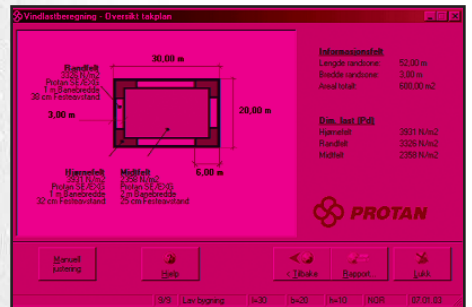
Vindlastberegning - Oversikt takplan

30,00 m

Randfelt
3326 N/m2
Protan SE/EXi
1 m Banebredde
38 cm Festeavstand

3,00 m

20,00 m

6,00 m

Hjørnefelt
3931 N/m2
Protan SE/EXi
1 m Banebredde
32 cm Festeavstand

Midtfelt
2358 N/m2
Protan SE/EXi
2 m Banebredde
25 cm Festeavstand

Informasjonsfelt
Lengde randsone: 52,00 m
Bredde randsone: 3,00 m
Areal totalt: 600,00 m2

Dim. last (Pd)
Hjørnefelt 3931 N/m2
Randfelt 3326 N/m2
Midtfelt 2358 N/m2

PROTAN

Manuell justering

Help

< Tilbake

Rapport

Lukk

9/9 | Lav bygning | l=30 | b=20 | h=10 | NOR | 07.01.03